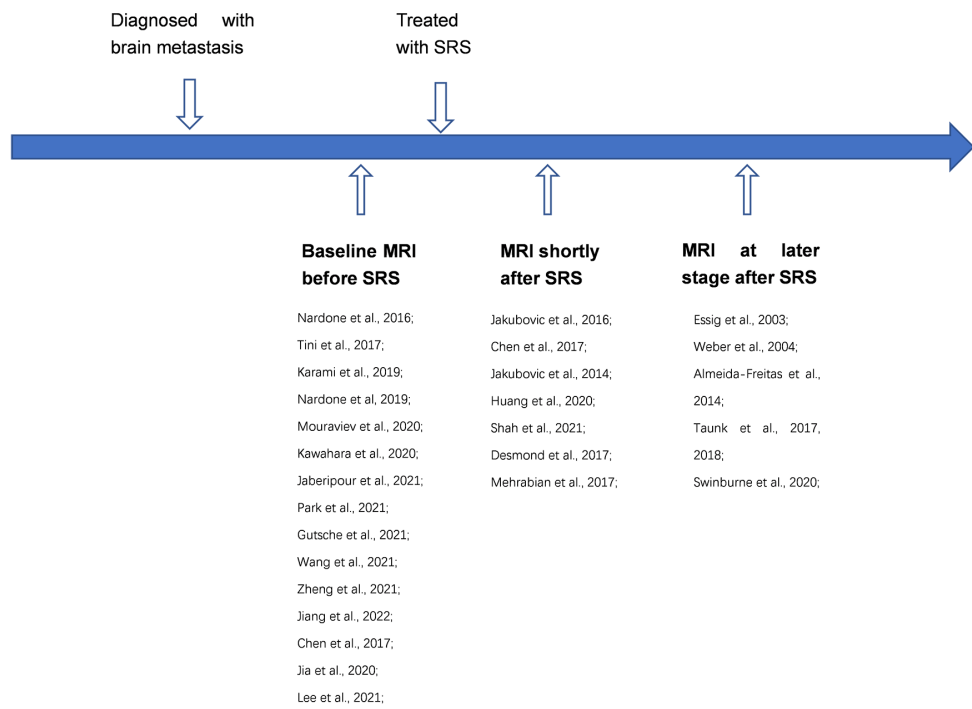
Diagnosed with brain metastasis

Treated with SRS

Baseline MRI before SRS

Nardone et al., 2016;
Tini et al., 2017;
Karami et al., 2019;
Nardone et al, 2019;
Mouraviev et al., 2020;
Kawahara et al., 2020;
Jaberipour et al., 2021;
Park et al., 2021;
Gutsche et al., 2021;
Wang et al., 2021;
Zheng et al., 2021;
Jiang et al., 2022;
Chen et al., 2017;
Jia et al., 2020;
Lee et al., 2021;

MRI shortly after SRS

Jakubovic et al., 2016;
Chen et al., 2017;
Jakubovic et al., 2014;
Huang et al., 2020;
Shah et al., 2021;
Desmond et al., 2017;
Mehrabian et al., 2017;

MRI at later stage after SRS

Essig et al., 2003;
Weber et al., 2004;
Almeida-Freitas et al., 2014;
Taunk et al., 2017, 2018;
Swinburne et al., 2020;